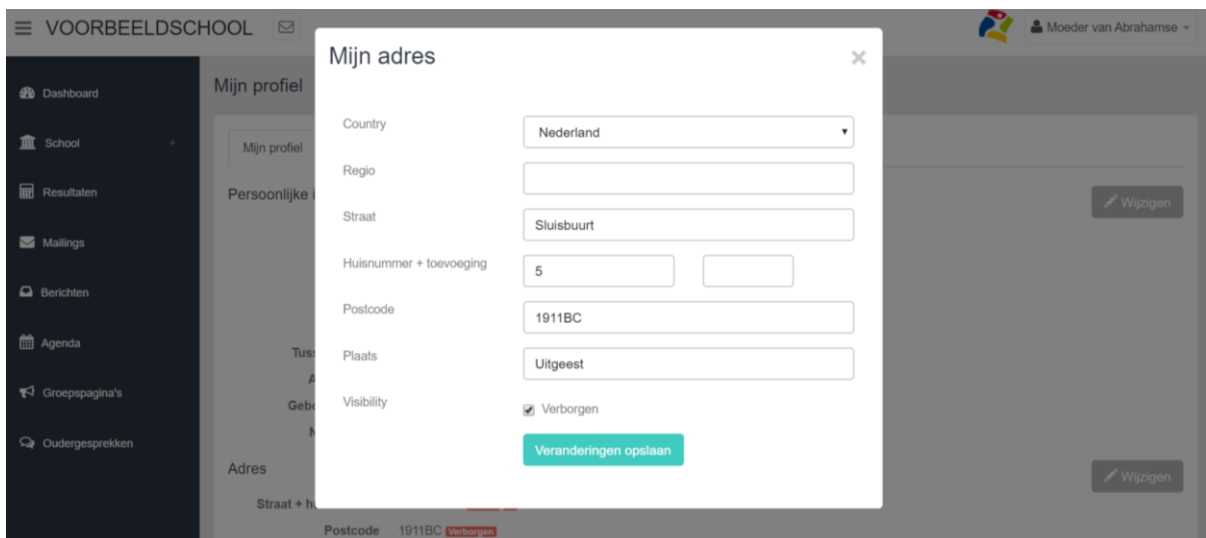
VOORBEELDSCHOOL

Moeder van Abrahamse

Dashboard

School

Resultaten

Mailings

Berichten

Agenda

Groepspagina's

Oudergesprekken

Mijn profiel

Mijn profiel

Persoonlijke i

Wijzigen

Tus

A

Geb

N

Adres

Wijzigen

Straat + h

Postcode 1911BC Verborgen

Mijn adres

×

Country

Nederland

Regio

Straat

Sluisbuurt

Huisnummer + toevoeging

5

Postcode

1911BC

Plaats

Uitgeest

Visibility

Verborgen

Veranderingen opslaan